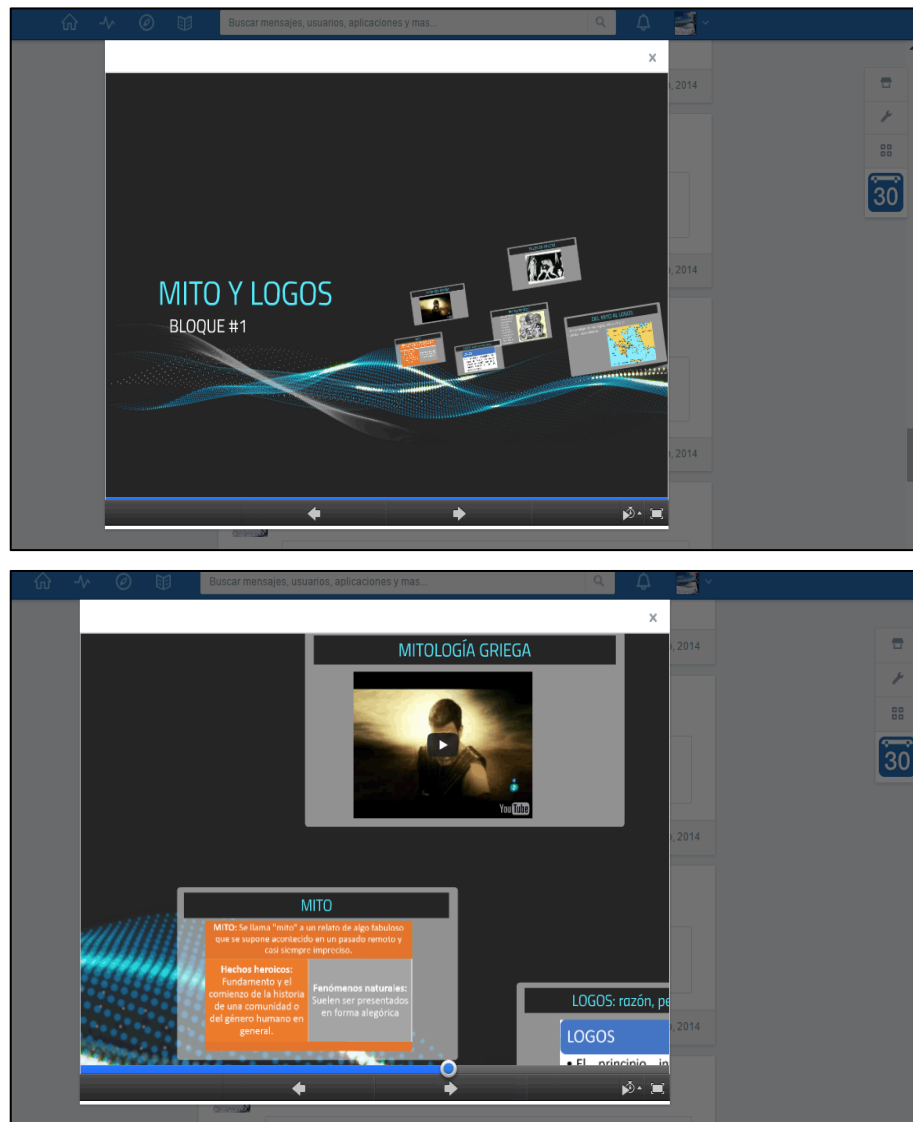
Buscar mensajes, usuarios, aplicaciones y mas...

×

, 2014

30

, 2014

, 2014

MITO Y LOGOS
BLOQUE #1

DEL MITO AL LOGOS

Buscar mensajes, usuarios, aplicaciones y mas...

×

, 2014

30

MITOLOGÍA GRIEGA

YouTube

, 2014

MITO

MITO: Se llama "mito" a un relato de algo fabuloso que se supone acontecido en un pasado remoto y casi siempre impreciso.

Hechos heroicos: Fundamento y el comienzo de la historia de una comunidad o del género humano en general.

Fenómenos naturales: Suelen ser presentados en forma alegórica

LOGOS: razón, pe

LOGOS

• El principio in

, 2014